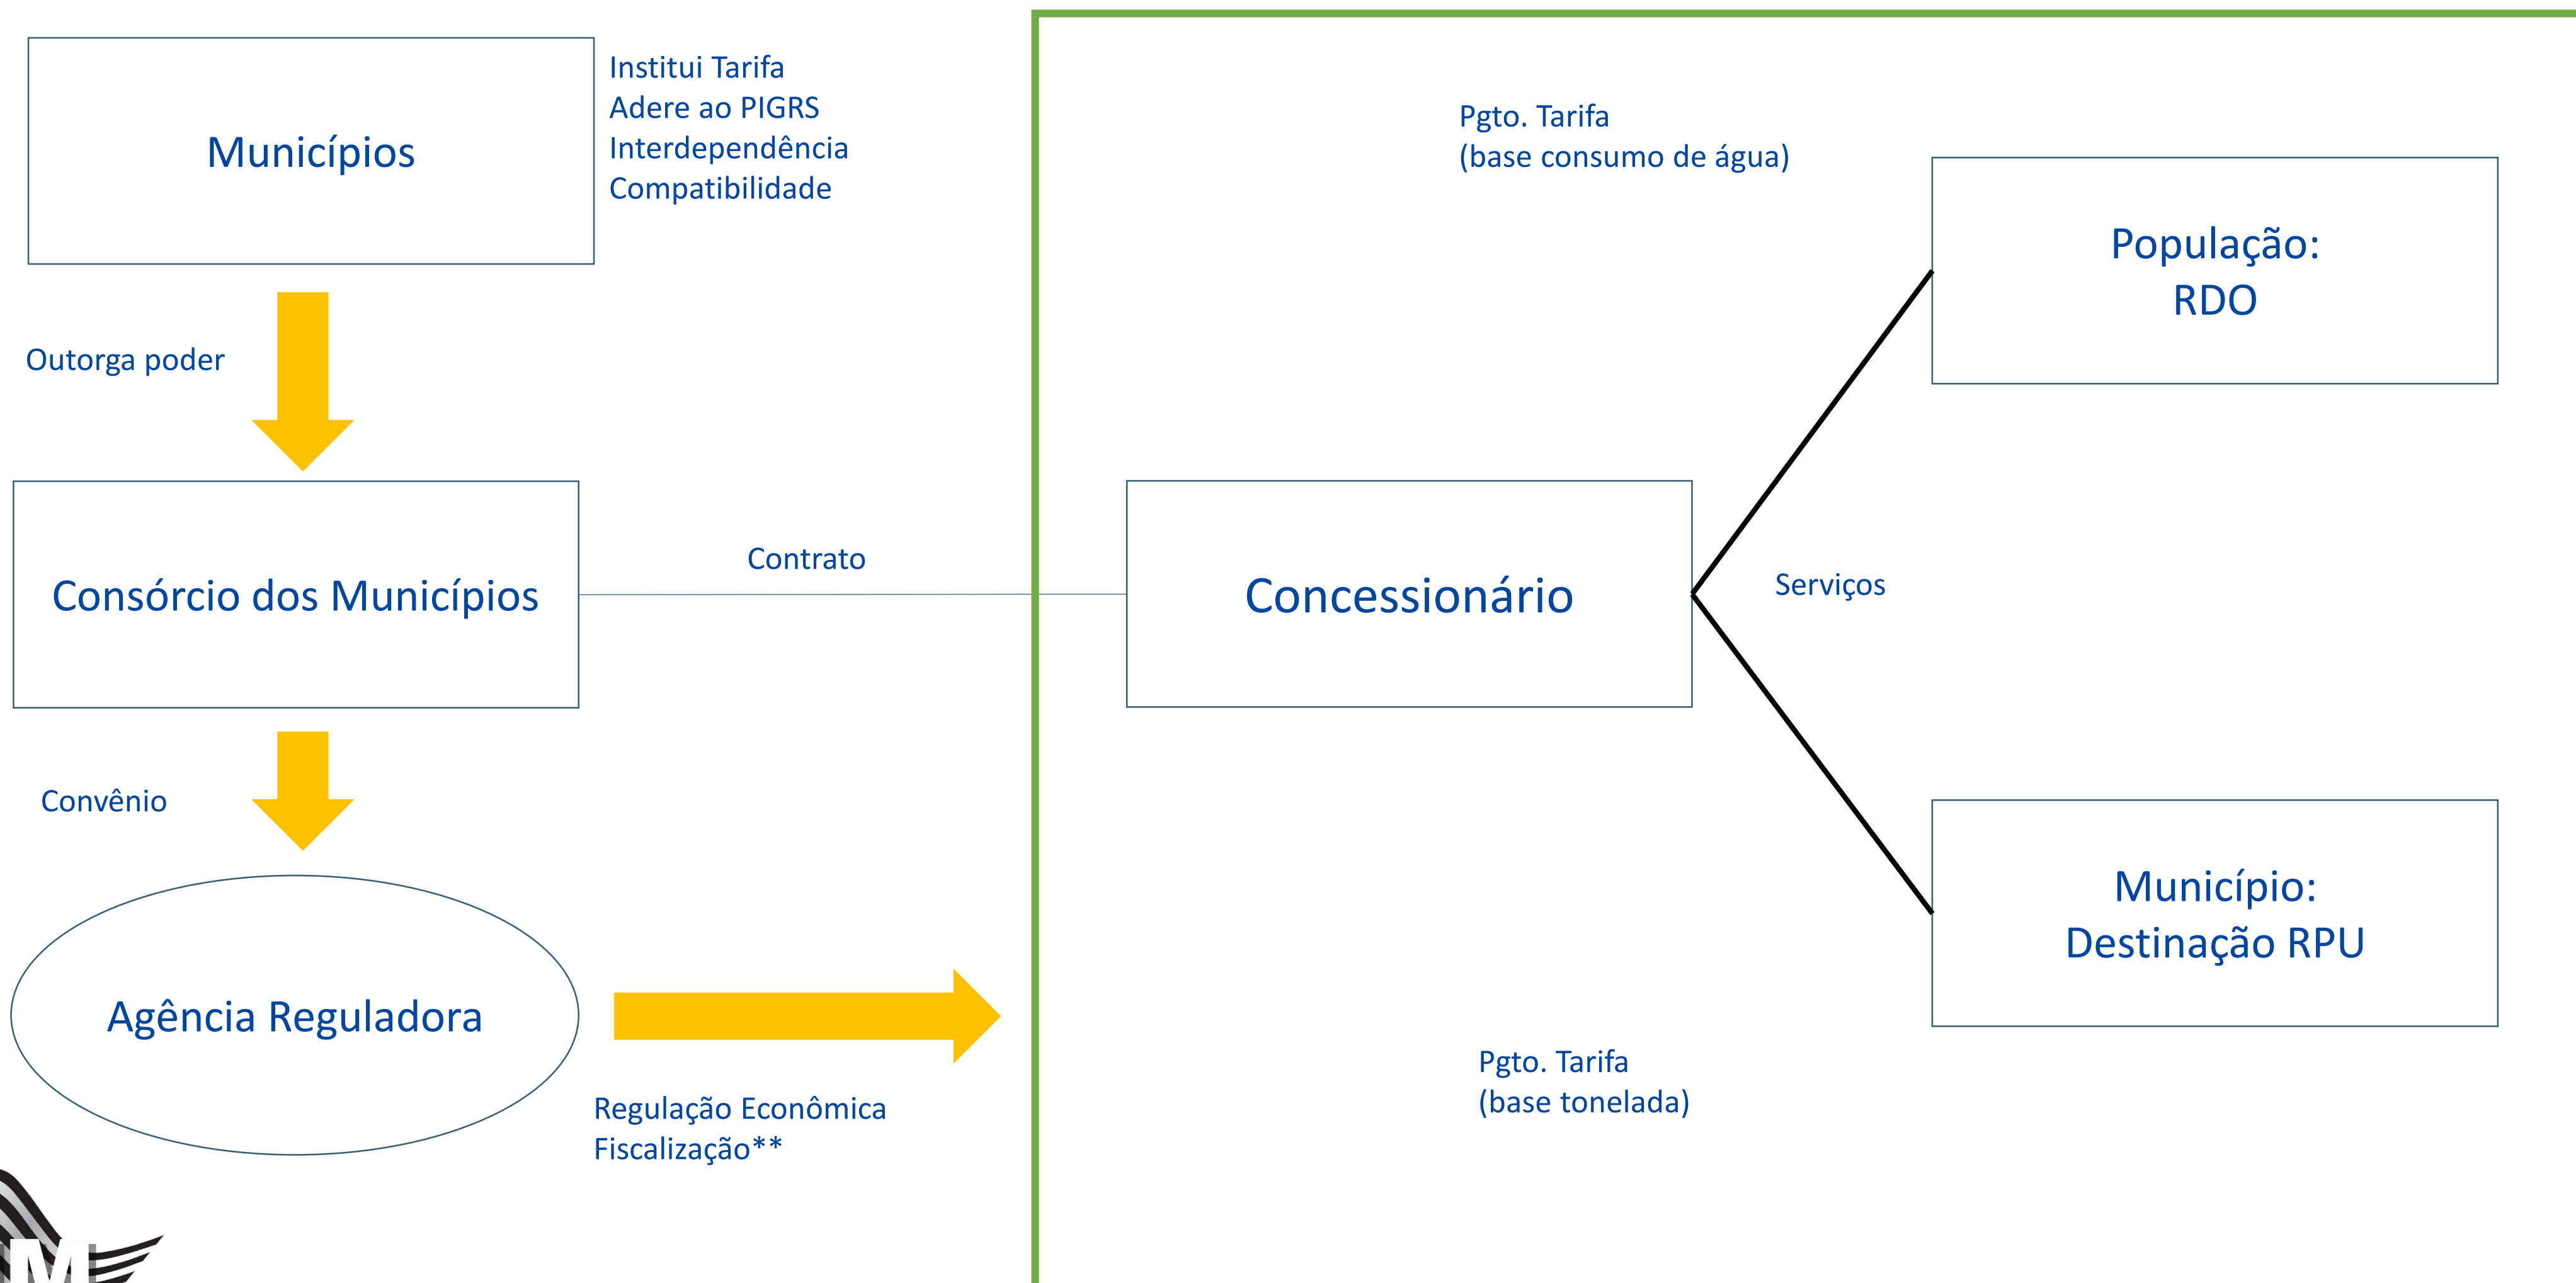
Municípios

Institui Tarifa
Adere ao PIGRS
Interdependência
Compatibilidade

Outorga poder

Consórcio dos Municípios

Contrato

Convênio

Agência Reguladora

Regulação Econômica
Fiscalização**

Pgto. Tarifa
(base consumo de água)

População:
RDO

Concessionário

Serviços

Município:
Destinação RPU

Pgto. Tarifa
(base tonelada)